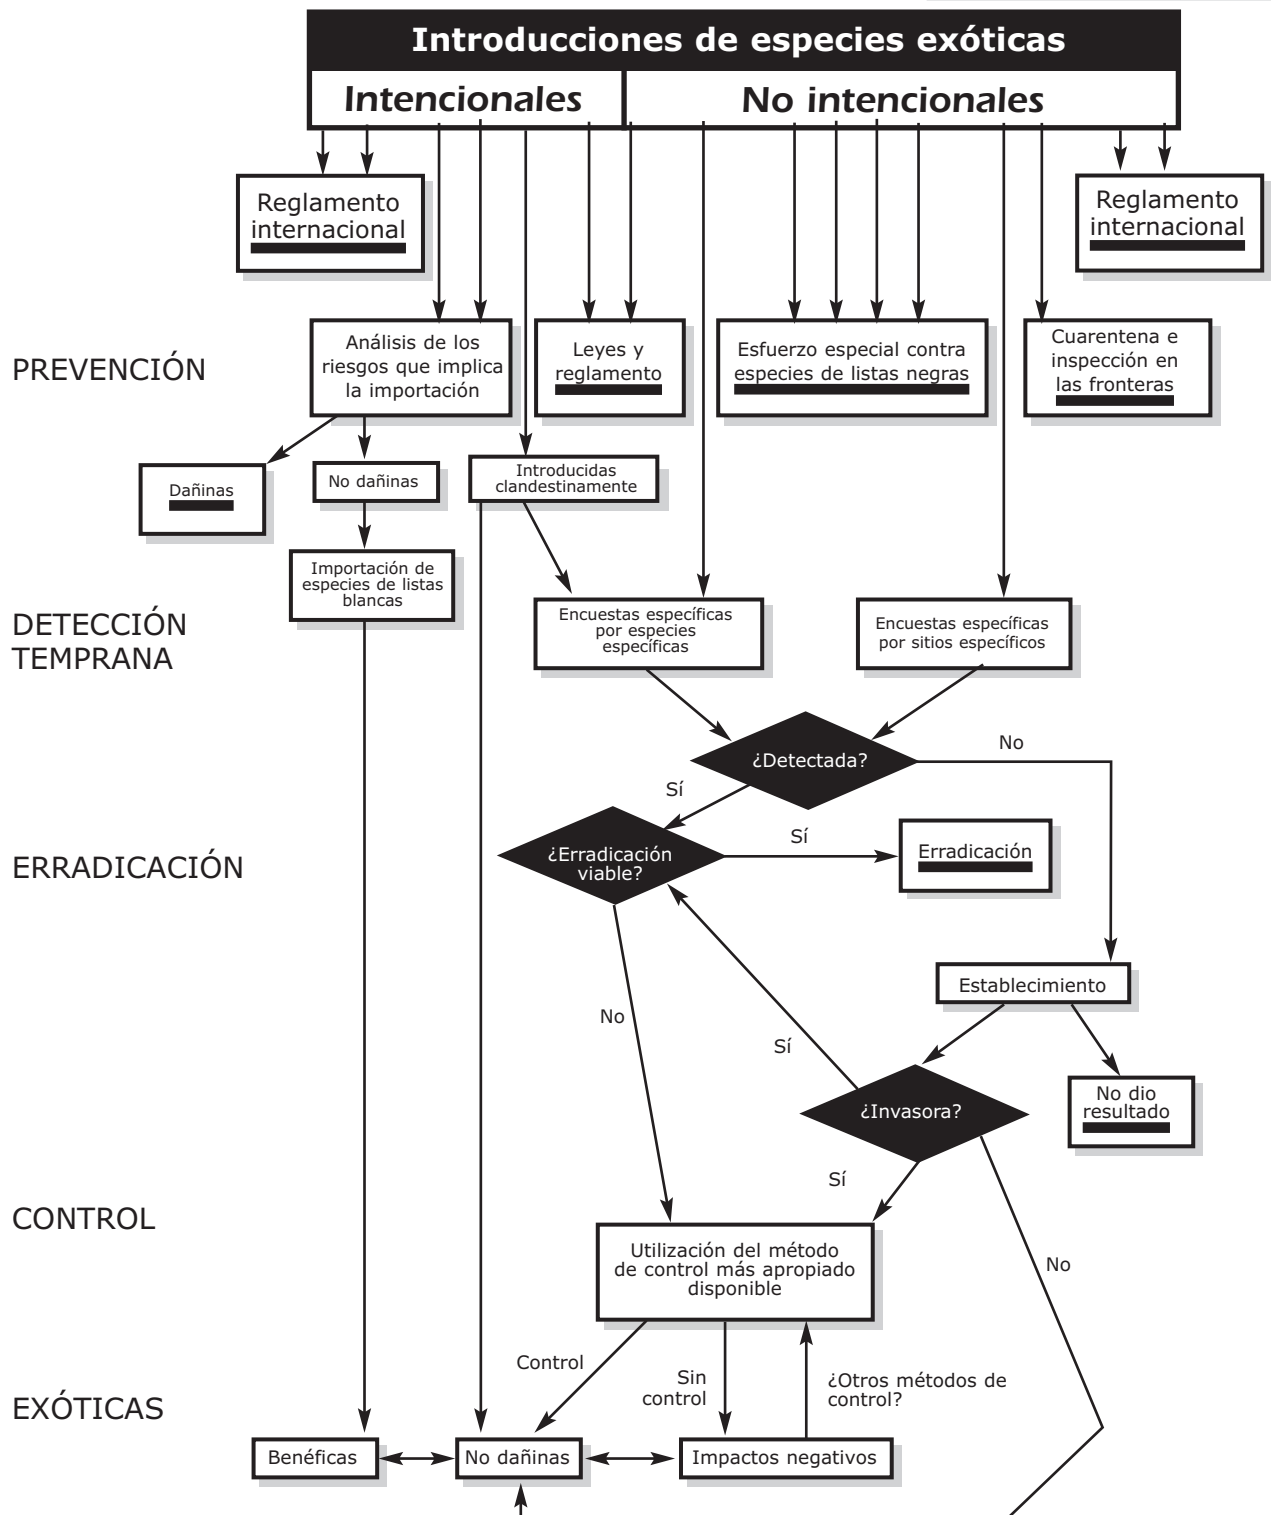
Introducciones de especies exóticas

Intencionales

No intencionales

Reglamento internacional

Reglamento internacional

PREVENCIÓN

Análisis de los riesgos que implica la importación

Leyes y reglamento

Esfuerzo especial contra especies de listas negras

Cuarentena e inspección en las fronteras

Dañinas

No dañinas

Introducidas clandestinamente

Importación de especies de listas blancas

DETECCIÓN TEMPRANA

Encuestas específicas por especies específicas

Encuestas específicas por sitios específicos

¿Detectada?

No

Sí

ERRADICACIÓN

¿Erradicación viable?

Sí

Erradicación

Establecimiento

No

Sí

¿Invasora?

No dio resultado

Sí

CONTROL

Utilización del método de control más apropiado disponible

No

EXÓTICAS

Control

Sin control

¿Otros métodos de control?

Benéficas

No dañinas

Impactos negativos